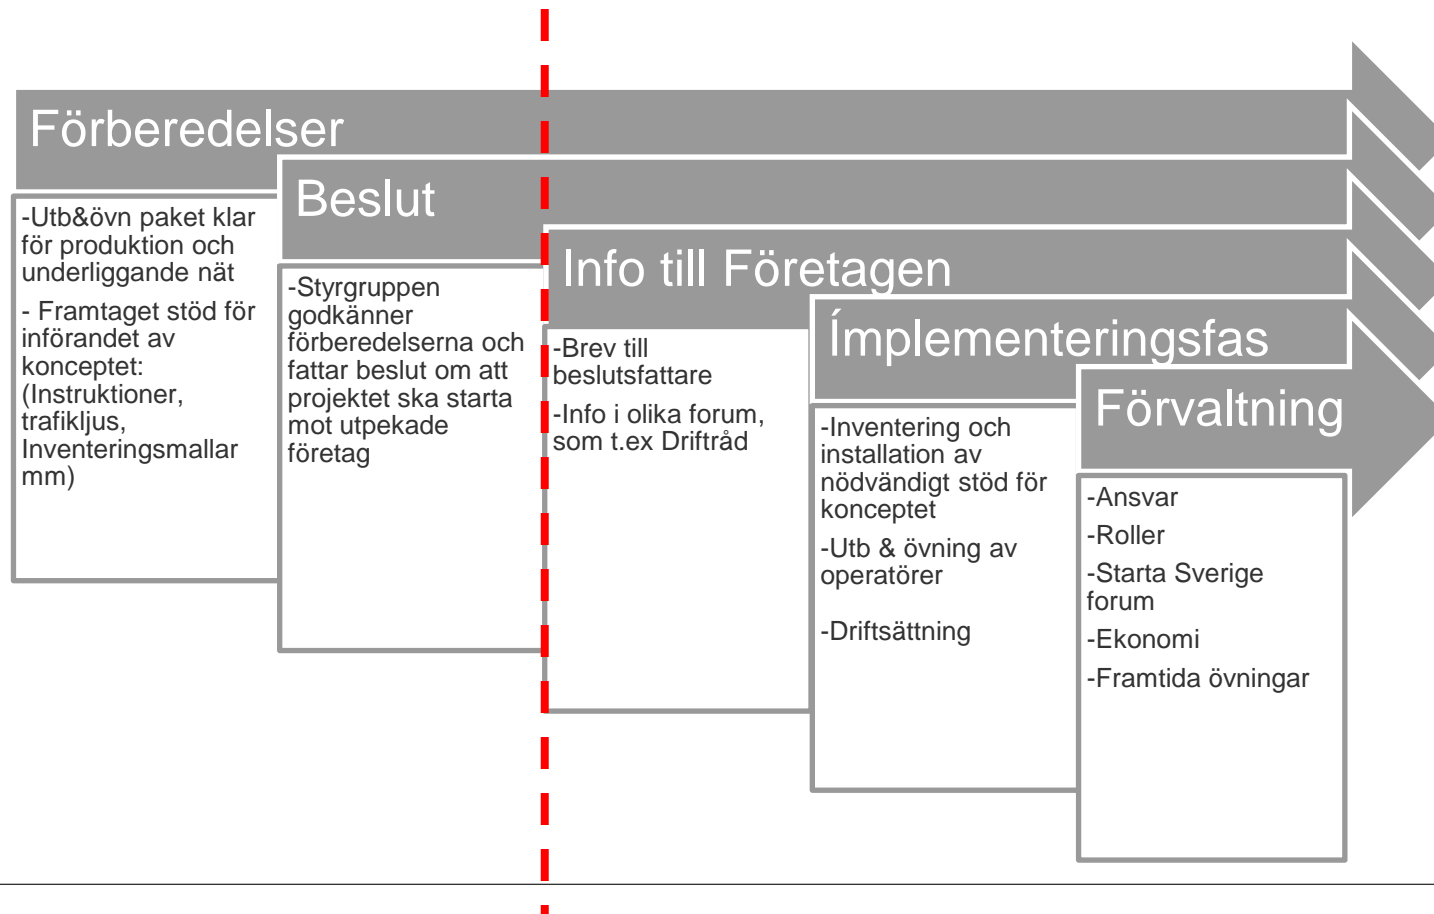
Förberedelser

-Utb&övn paket klar för produktion och underliggande nät

- Framtaget stöd för införandet av konceptet: (Instruktioner, trafikljus, Inventeringsmallar mm)

Beslut

-Styrgruppen godkänner förberedelserna och fattar beslut om att projektet ska starta mot utpekade företag

Info till Företagen

-Brev till beslutsfattare

-Info i olika forum, som t.ex Driftråd

Ímplementeringsfas

-Inventering och installation av nödvändigt stöd för konceptet

-Utb & övning av operatörer

-Driftsättning

Förvaltning

-Ansvar

-Roller

-Starta Sverige forum

-Ekonomi

-Framtida övningar